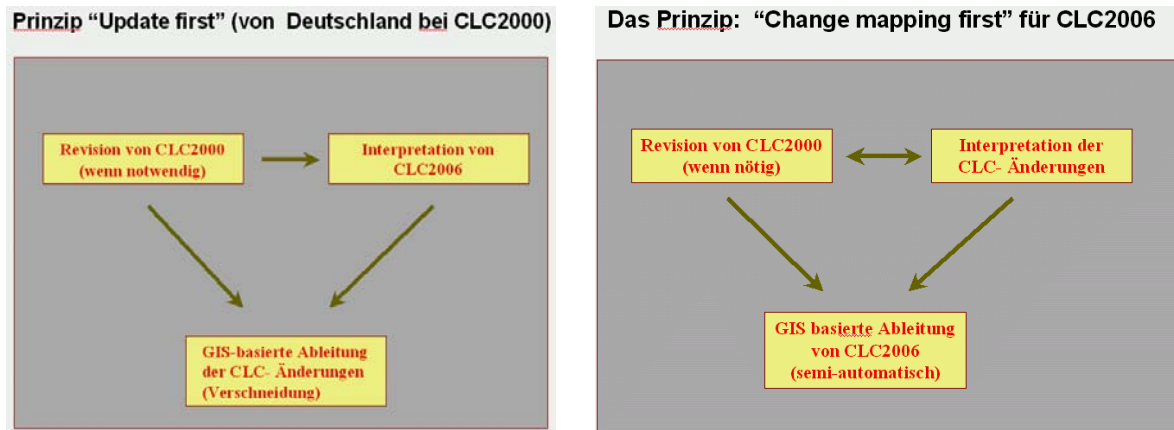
Prinzip “Update first” (von Deutschland bei CLC2000)

Revision von CLC2000 (wenn notwendig)

Interpretation von CLC2006

GIS-basierte Ableitung der CLC- Änderungen (Verschneidung)

Das Prinzip: “Change mapping first” für CLC2006

Revision von CLC2000 (wenn nötig)

Interpretation der CLC- Änderungen

GIS basierte Ableitung von CLC2006 (semi-automatisch)